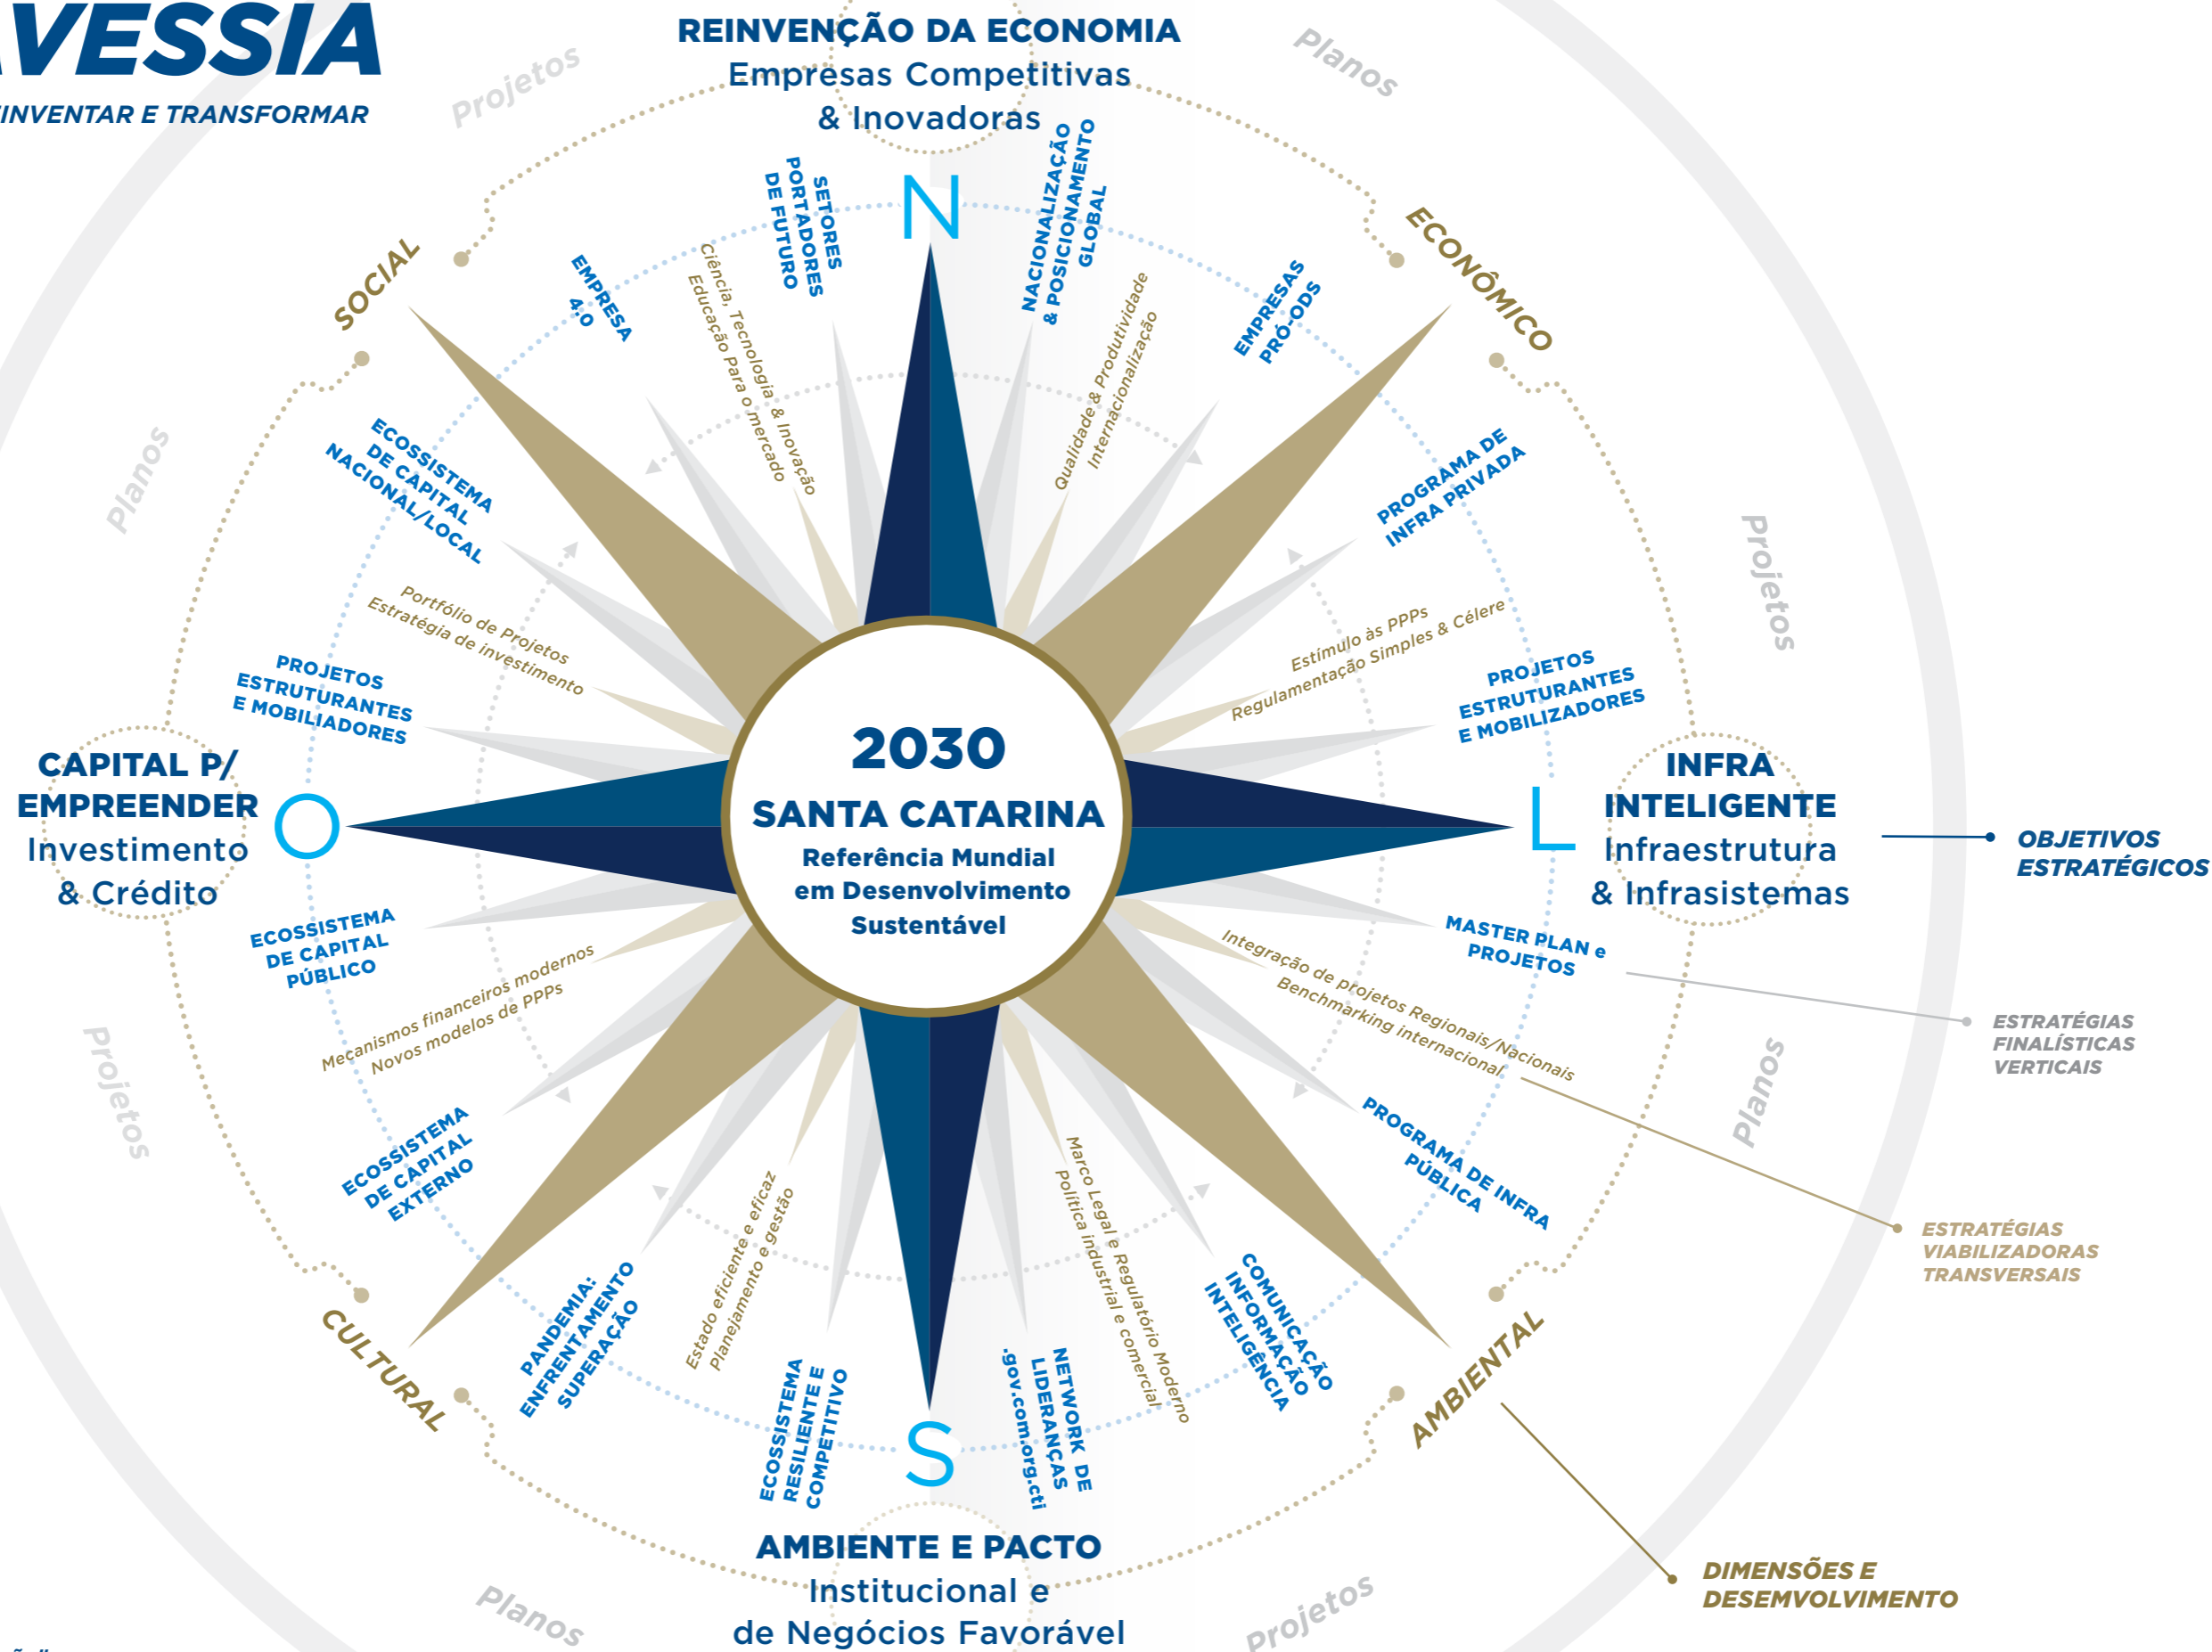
VESSIA
INVENTAR E TRANSFORMAR

REINVENÇÃO DA ECONOMIA
Empresas Competitivas
& Inovadoras

Projetos
Planos

N

SOCIAL
ECONÔMICO

EMPRESA 4.0
SETORES PORTADORES DE FUTURO
Ciência, Tecnologia & Inovação
Educação Para o mercado
NACIONALIZAÇÃO & POSICIONAMENTO GLOBAL
Qualidade & Produtividade
Internacionalização
EMPRESAS PRÓ-ODS

ECOSSISTEMA DE CAPITAL NACIONAL/LOCAL
Portfólio de Projetos
Estratégia de investimento
PROJETOS ESTRUTURANTES E MOBILIZADORES

PROGRAMA DE INFRA PRIVADA
Estímulo às PPPs
Regulamentação Simples & Célere
PROJETOS ESTRUTURANTES E MOBILIZADORES

Planos
Projetos

CAPITAL P/ EMPREENDER
Investimento
& Crédito

O

2030
SANTA CATARINA
Referência Mundial
em Desenvolvimento
Sustentável

L

INFRA INTELIGENTE
Infraestrutura
& Infrasistemas

OBJETIVOS ESTRATÉGICOS

ECOSSISTEMA DE CAPITAL PÚBLICO
Mecanismos financeiros modernos
Novos modelos de PPPs
ECOSSISTEMA DE CAPITAL EXTERNO

MASTER PLAN e PROJETOS
Integração de projetos Regionais/Nacionais
Benchmarking internacional
PROGRAMA DE INFRA PÚBLICA

ESTRATÉGIAS FINALÍSTICAS VERTICAIS

Projetos
Planos

ESTRATÉGIAS VIABILIZADORAS TRANSVERSAIS

CULTURAL
AMBIENTAL

PANDEMIA: ENFRENTAMENTO SUPERAÇÃO
Estado eficiente e eficaz
Planejamento e gestão
ECOSSISTEMA RESILIENTE E COMPETITIVO

S

NETWORK DE LIDERANÇAS
.gov.com.org.cti
Marco Legal e Regulatório Moderno
Política industrial e comercial
COMUNICAÇÃO INFORMAÇÃO INTELIGÊNCIA

DIMENSÕES E DESENVOLVIMENTO

AMBIENTE E PACTO
Institucional e
de Negócios Favorável

Planos
Projetos